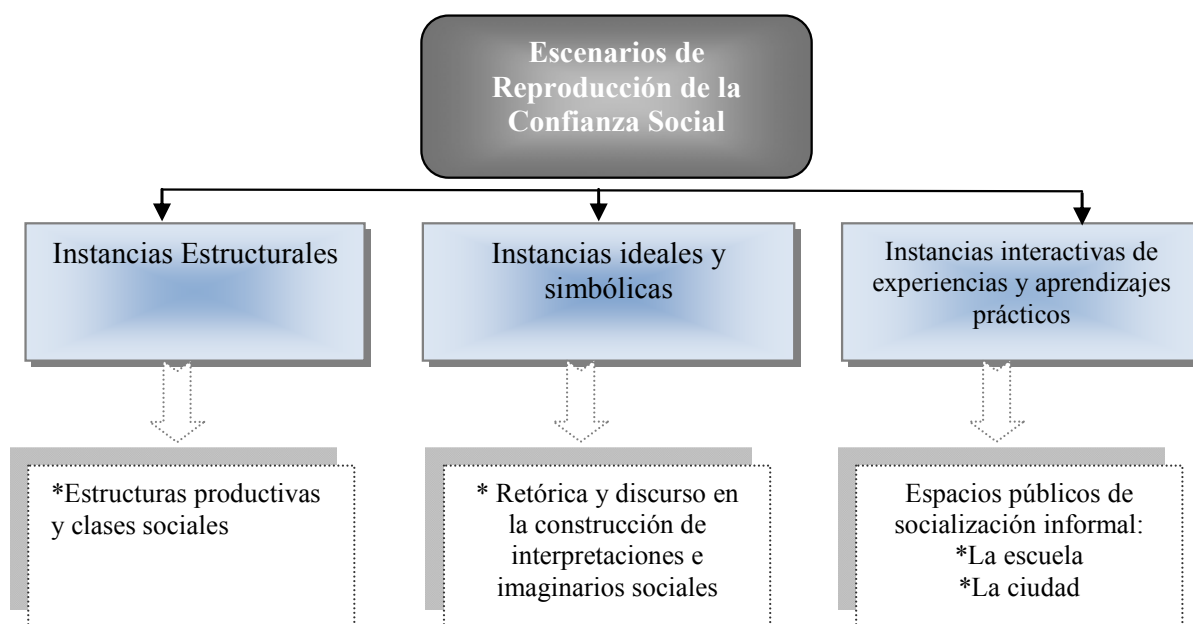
Escenarios de Reproducción de la Confianza Social

Instancias Estructurales

Instancias ideales y simbólicas

Instancias interactivas de experiencias y aprendizajes prácticos

*Estructuras productivas y clases sociales

* Retórica y discurso en la construcción de interpretaciones e imaginarios sociales

Espacios públicos de socialización informal:
*La escuela
*La ciudad